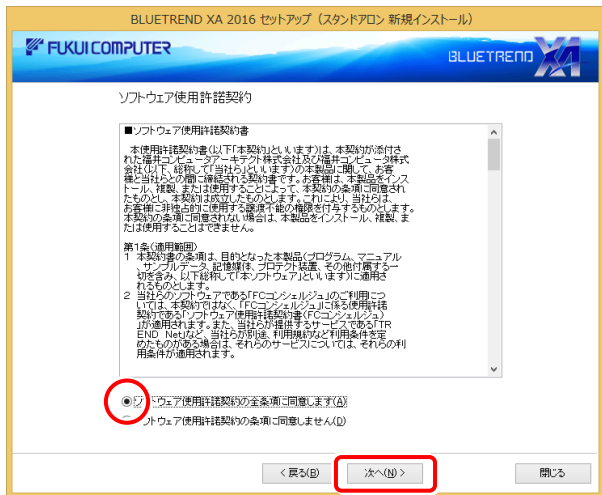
BLUETREND XA 2016 セットアップ（スタンドアロン 新規インストール）

FUKUI COMPUTER

BLUETREND XA

ソフトウェア使用許諾契約

■ソフトウェア使用許諾契約書

本使用許諾契約書(以下「本契約」といいます)は、本契約が添付された福井コンピュータアーキテクト株式会社及び福井コンピュータ株式会社(以下、総称して「当社ら」といいます)の本製品に関して、お客様と当社らとの間に締結される契約書です。お客様は、本製品をインストール、複製、または使用することによって、本契約の条項に同意されたものとし、本契約は成立したものとします。これにより、当社らは、お客様に非独占的に使用する譲渡不能の権限を付与するものとします。本契約の条項に同意されない場合は、本製品をインストール、複製、または使用することはできません。

第1条(適用範囲)
1 本契約書の条項は、目的となった本製品(プログラム、マニュアル、サンプルデータ、記憶媒体、プロテクト装置、その他付随するー切を含み、以下総称して「本ソフトウェア」といいます)に適用されるものとします。
2 当社らのソフトウェアである「FCコンシェルジュ」のご利用については、本契約ではなく、「FCコンシェルジュ」に係る使用許諾契約である「ソフトウェア使用許諾契約書(FCコンシェルジュ)」が適用されます。また、当社らが提供するサービスである「TREND Net」など、当社らが別途、利用規約など利用条件を定めたものがある場合は、それらのサービスについては、それらの利用条件が適用されます。

ソフトウェア使用許諾契約の全条項に同意します(A)
ソフトウェア使用許諾契約の条項に同意しません(D)

< 戻る(B)
次へ(N) >
閉じる